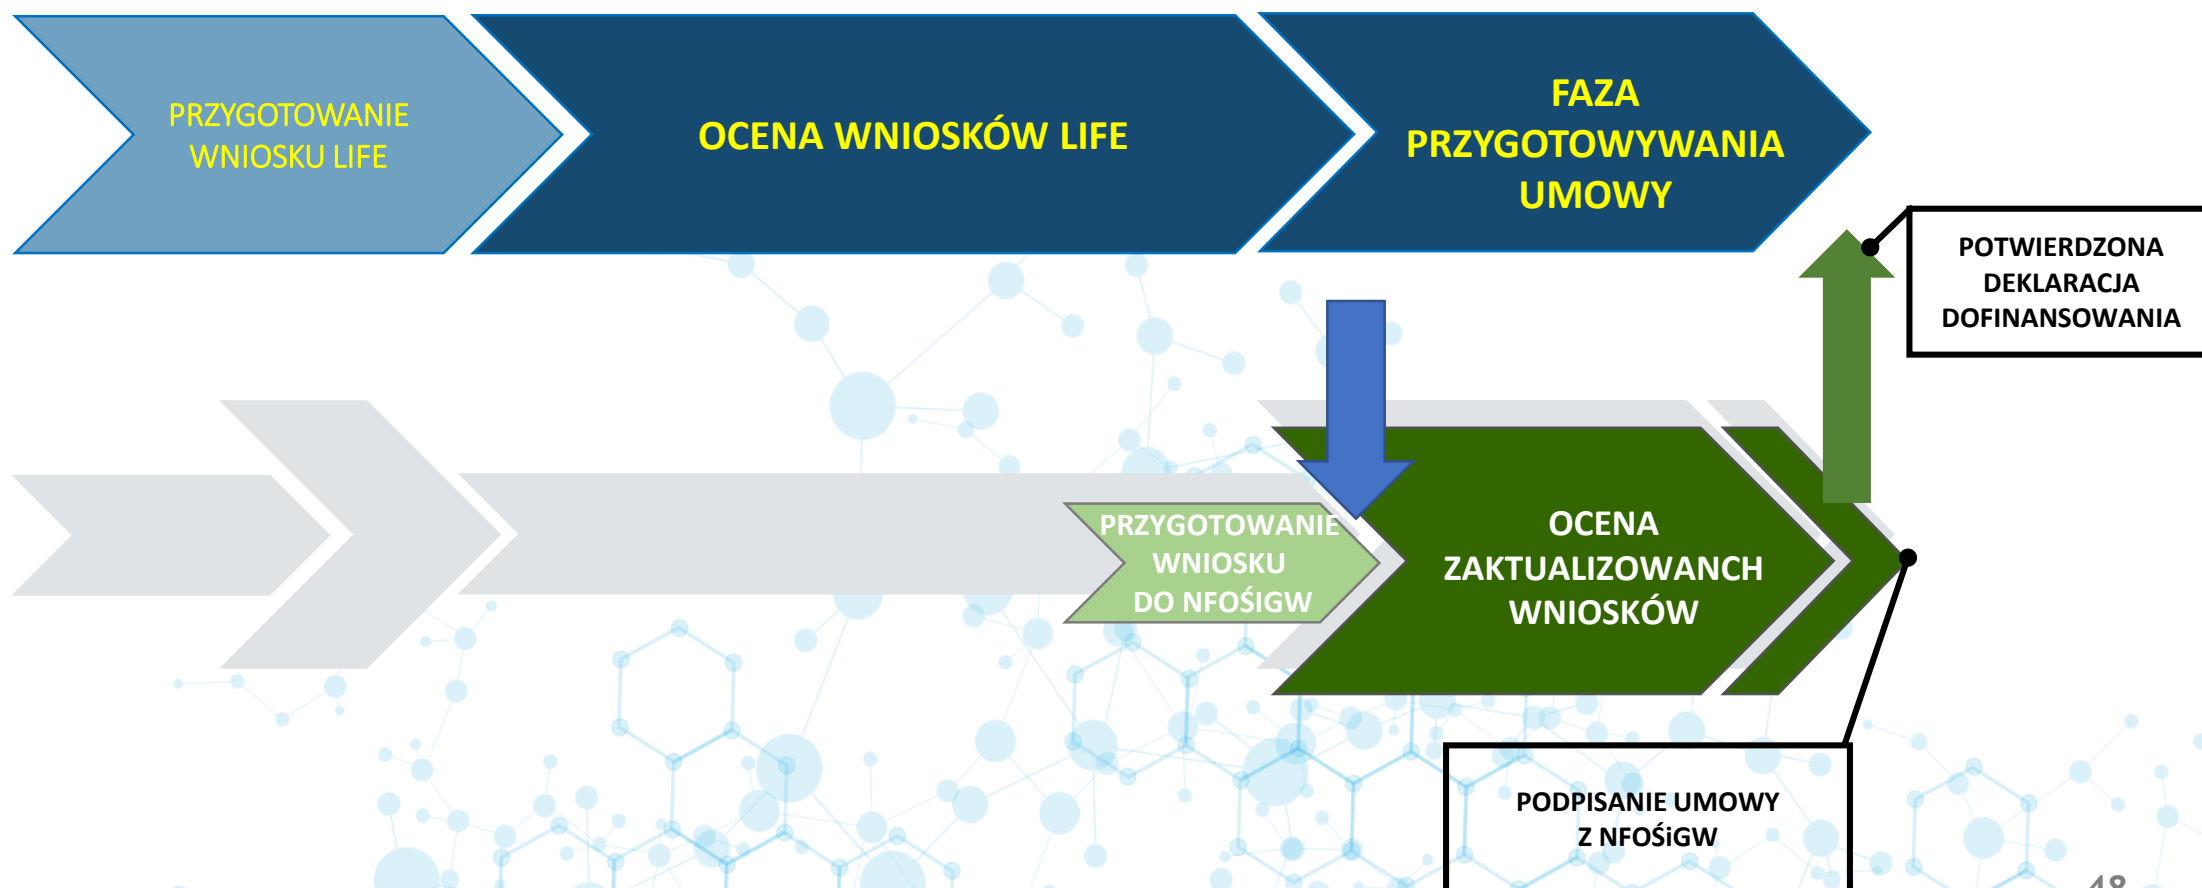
PRZYGOTOWANIE WNIOSKU LIFE

OCENA WNIOSKÓW LIFE

FAZA PRZYGOTOWYWANIA UMOWY

POTWIERDZONA DEKLARACJA DOFINANSOWANIA

PRZYGOTOWANIE WNIOSKU DO NFOŚiGW

OCENA ZAKTUALIZOWANCH WNIOSKÓW

PODPISANIE UMOWY Z NFOŚiGW

48